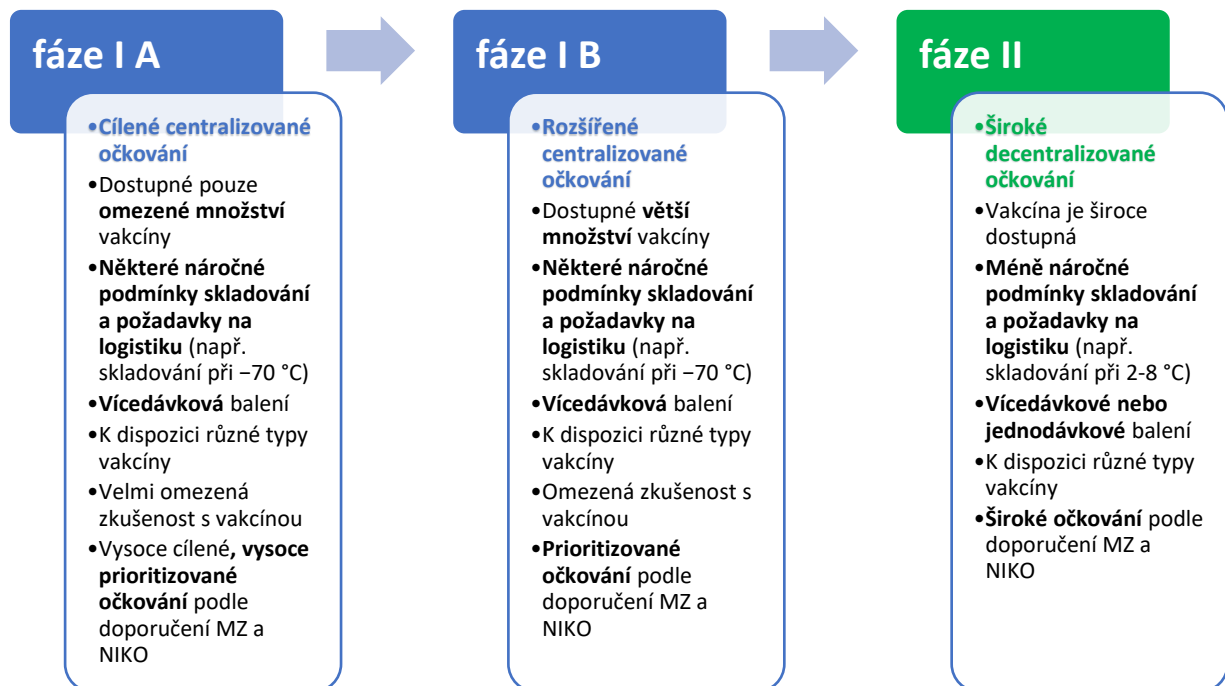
fáze I A

•Cílené centralizované očkování
•Dostupné pouze omezené množství vakcíny
•Některé náročné podmínky skladování a požadavky na logistiku (např. skladování při −70 °C)
•Vícedávková balení
•K dispozici různé typy vakcíny
•Velmi omezená zkušenost s vakcínou
•Vysoce cílené, vysoce prioritizované očkování podle doporučení MZ a NIKO

fáze I B

•Rozšířené centralizované očkování
•Dostupné větší množství vakcíny
•Některé náročné podmínky skladování a požadavky na logistiku (např. skladování při −70 °C)
•Vícedávková balení
•K dispozici různé typy vakcíny
•Omezená zkušenost s vakcínou
•Prioritizované očkování podle doporučení MZ a NIKO

fáze II

•Široké decentralizované očkování
•Vakcína je široce dostupná
•Méně náročné podmínky skladování a požadavky na logistiku (např. skladování při 2-8 °C)
•Vícedávkové nebo jednodávkové balení
•K dispozici různé typy vakcíny
•Široké očkování podle doporučení MZ a NIKO